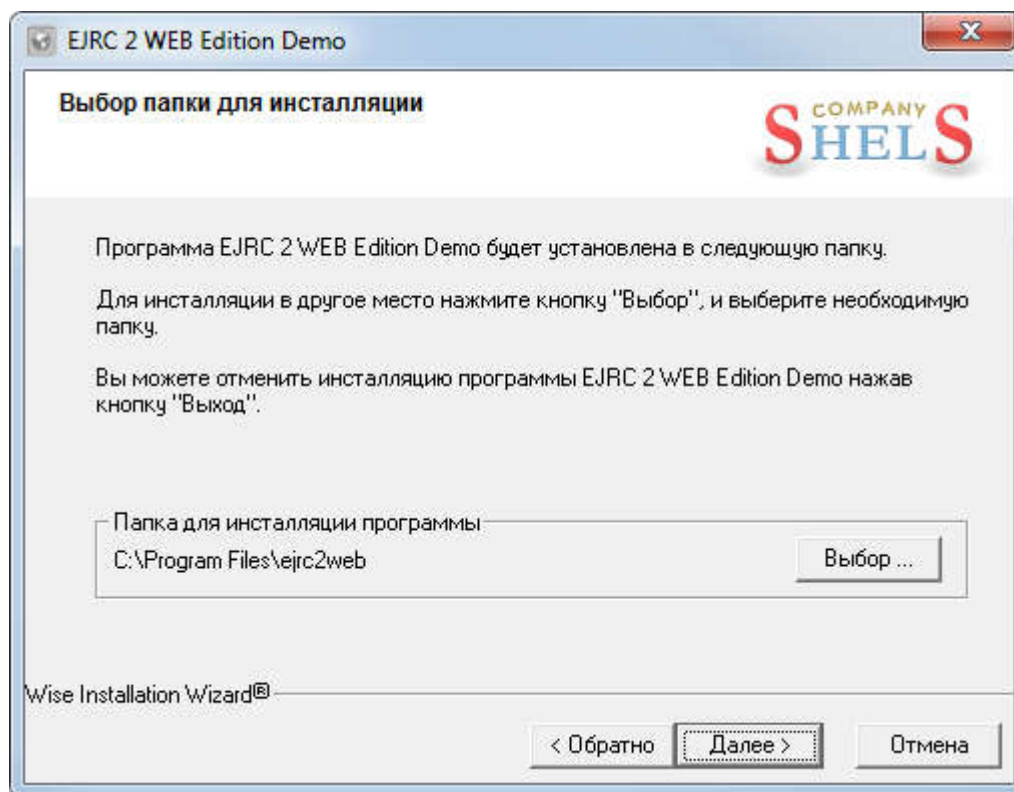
EJRC 2 WEB Edition Demo

Выбор папки для инсталляции

COMPANY
SHELS

Программа EJRC 2 WEB Edition Demo будет установлена в следующую папку.

Для инсталляции в другое место нажмите кнопку "Выбор", и выберите необходимую папку.

Вы можете отменить инсталляцию программы EJRC 2 WEB Edition Demo нажав кнопку "Выход".

Папка для инсталляции программы
C:\Program Files\ejrc2web

Выбор ...

Wise Installation Wizard®

< Обратно

Далее >

Отмена